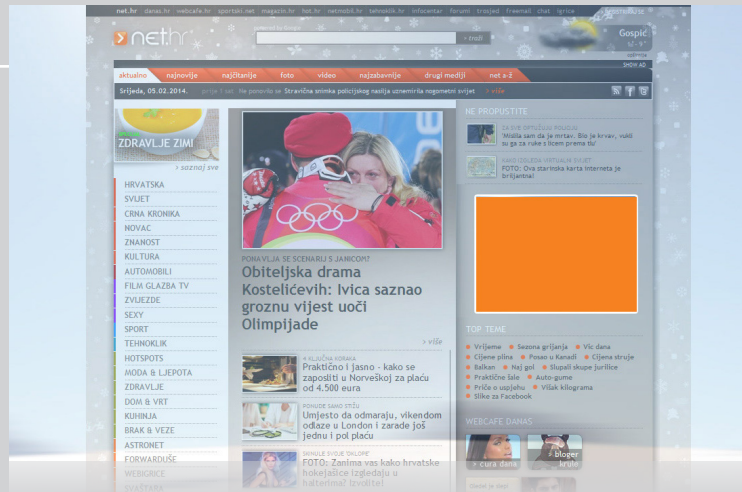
net.hr danas.hr webcafe.hr sportski.net magazin.hr het.hr netmobil.hr tehnoklik.hr infocentar forumi trosjed freemail chat igrice

net.hr

» traži

Gospić

aktualno najnovije najčitanije foto video najzabavnije drugi mediji net a-z

Srijeda, 05.02.2014. prije 1 sat. Ne ponovilo se: Stravična snimka policijskog nasilja uznemirila nogometni svijet » više

ZDRAVLJE ZIMI

> saznaj sve

HRVATSKA
SVIJET
CRNA KRONIKA
NOVAC
ZNANOST
KULTURA
AUTOMOBILI
FILM GLAZBA TV
ZVIJEZDE
SEXY
SPORT
TEHNOKLIK
HOTSPOTS
MODA & LJEPOTA
ZDRAVLJE
DOM & VRT
KUHINJA
BRAK & VEZE
ASTRONET
FORWARDUŠE
WEBCRICE

PONAVLJA SE SCENARIJ S JANICOM?

Obiteljska drama Kostelićevih: Ivica saznao groznu vijest uoči Olimpijade

> više

4 KLJUČNA KORAKA
Praktično i jasno - kako se zaposliti u Norveškoj za plaću od 4.500 eura

PONUDE SAMO STIŽU
Umjesto da odmaraju, vikendom odlaze u London i zarade još jednu i pol plaću

SKINULE SVOJE 'OKLOPE'
FOTO: Zanima vas kako hrvatske hokejašice izgledaju u haltarima? Izvolite!

NE PROPUSTITE

'Mislila sam da je mrtav. Bio je krvav, vukli su ga za ruke s licem prema tlu'

FOTO: Ova starinska karta interneta je briljantna!

TOP TEME

Vrijeme
Sezona grijanja
Vic dana
Cijene plina
Posao u Kanadi
Cijena struje
Balkan
Naj gol
Slupali skupe jurilice
Praktične šale
Auto-gume
Priče o uspjehu
Vilak kilograma
Slike za Facebook

WEBCAFE DANAS

> cura dana
> bloger krule